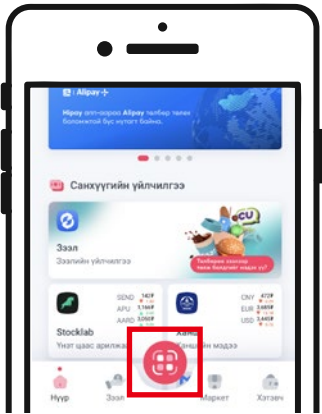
| Alipay+

Hipay апп-аараа Alipay төлбөр төлөх боломжтой боллоо

Санхүүгийн үйлчилгээ

Зээл
Зээлийн үйлчилгээ

CU

Төлбөрөө хоосоор төлж болдгийг мэдэх үү?

Stocklab
Үнэт цаас арилжаа

SEND 142₮
APU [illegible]
AARD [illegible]

Ханш
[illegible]

CNY 472₮
EUR 3,668₮
USD 3,446₮

Нүүр
Зээл
Маркет
Хэтэвч